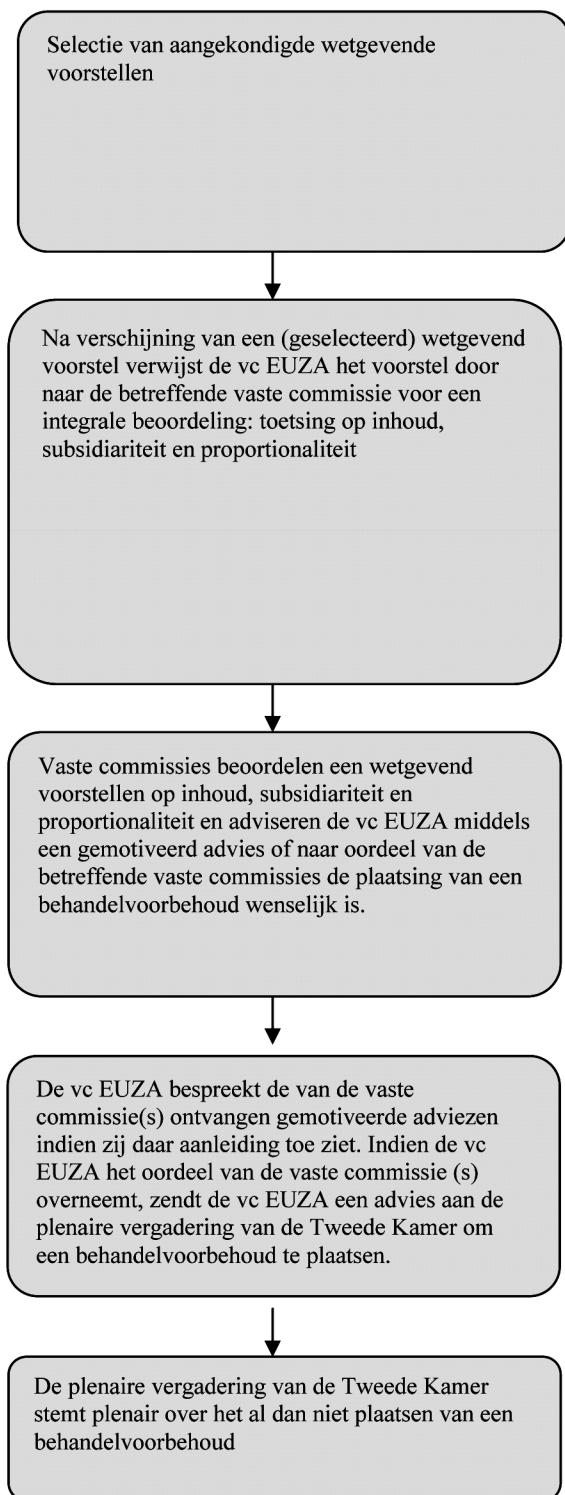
Selectie van aangekondigde wetgevende voorstellen

Na verschijning van een (geselecteerd) wetgevend voorstel verwijst de vc EUZA het voorstel door naar de betreffende vaste commissie voor een integrale beoordeling: toetsing op inhoud, subsidiariteit en proportionaliteit

Vaste commissies beoordelen een wetgevend voorstellen op inhoud, subsidiariteit en proportionaliteit en adviseren de vc EUZA middels een gemotiveerd advies of naar oordeel van de betreffende vaste commissies de plaatsing van een behandelvoorbehoud wenselijk is.

De vc EUZA bespreekt de van de vaste commissie(s) ontvangen gemotiveerde adviezen indien zij daar aanleiding toe ziet. Indien de vc EUZA het oordeel van de vaste commissie (s) overneemt, zendt de vc EUZA een advies aan de plenaire vergadering van de Tweede Kamer om een behandelvoorbehoud te plaatsen.

De plenaire vergadering van de Tweede Kamer stemt plenair over het al dan niet plaatsen van een behandelvoorbehoud